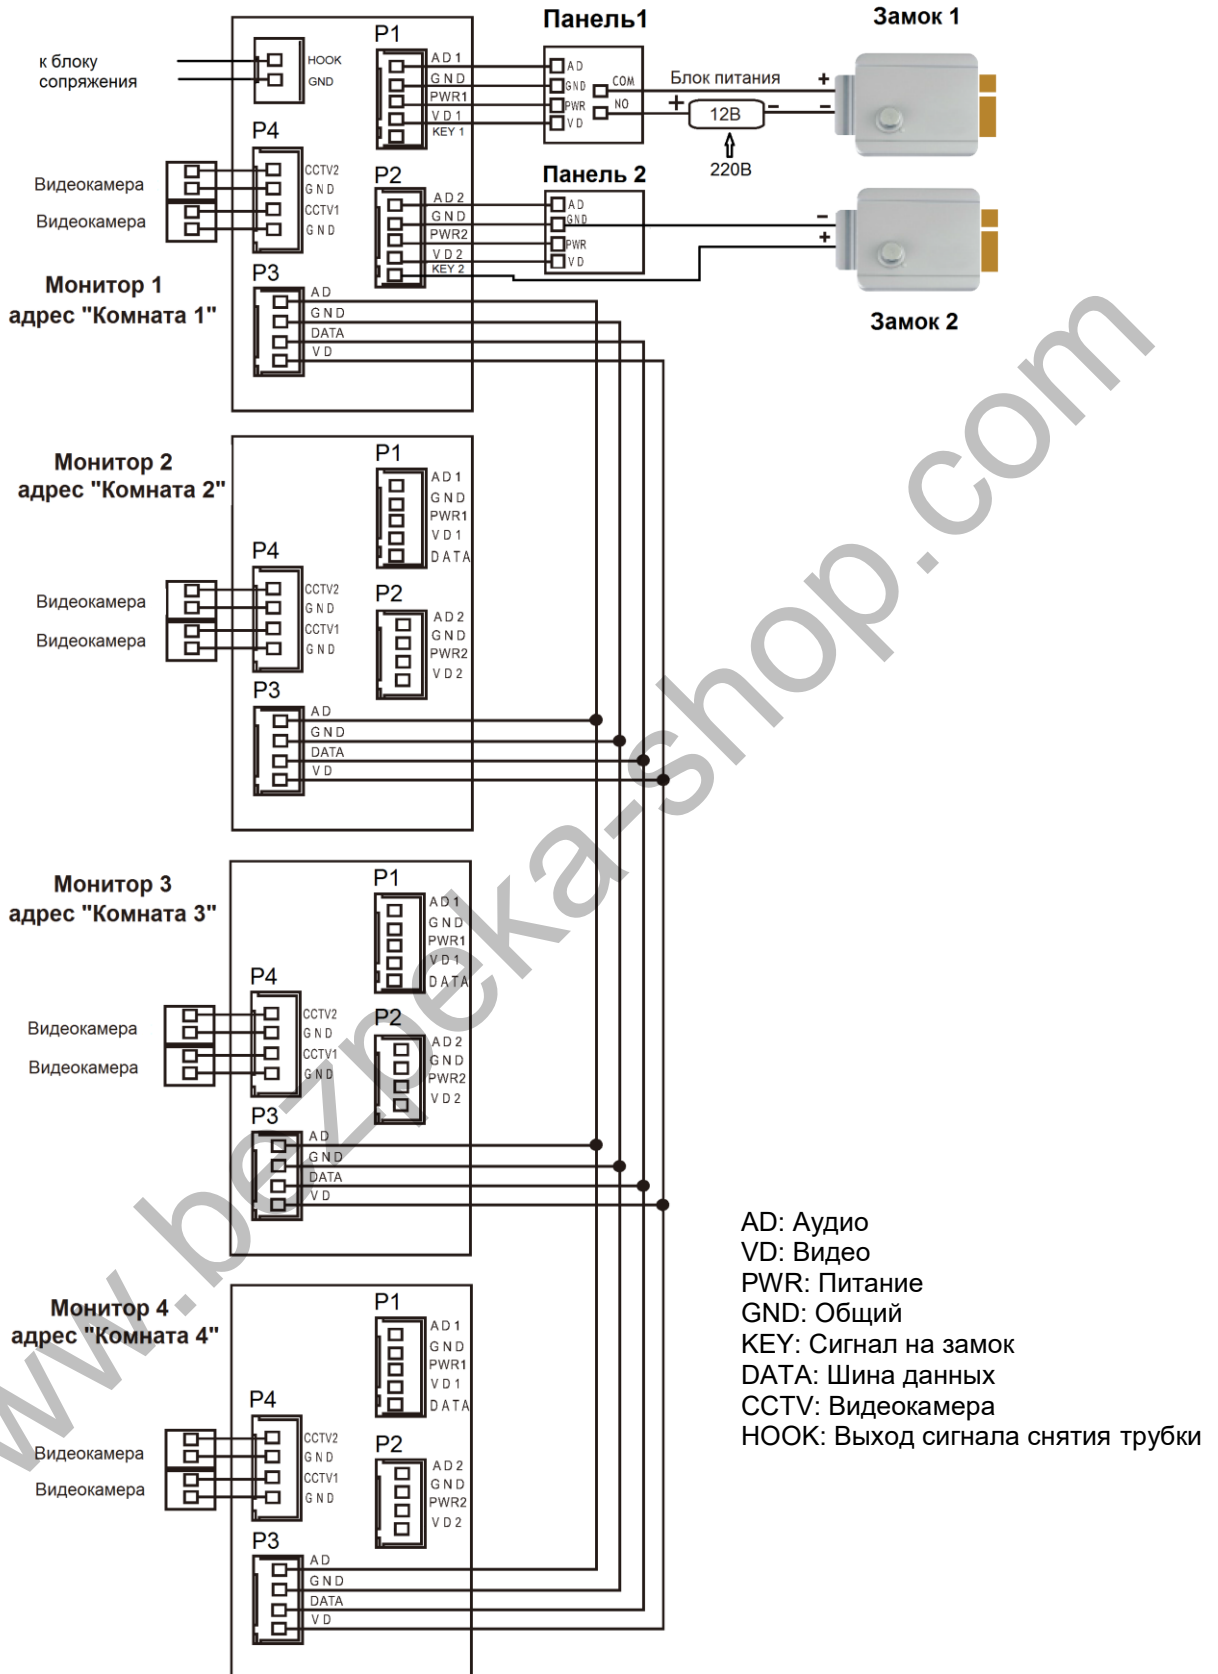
Панель1

Замок 1

к блоку сопряжения

HOOK
GND

P1
AD1
GND
PWR1
VD1
KEY 1

AD
GND
PWR
VD

COM
NO

Блок питания
+
+
12В
–
–
220В

P4
Видеокамера
Видеокамера
CCTV2
GND
CCTV1
GND

P2
AD2
GND
PWR2
VD2
KEY 2

Панель 2
AD
GND
PWR
VD

–
+

Замок 2

Монитор 1
адрес "Комната 1"

P3
AD
GND
DATA
VD

Монитор 2
адрес "Комната 2"

P1
AD1
GND
PWR1
VD1
DATA

P4
Видеокамера
Видеокамера
CCTV2
GND
CCTV1
GND

P2
AD2
GND
PWR2
VD2

P3
AD
GND
DATA
VD

Монитор 3
адрес "Комната 3"

P1
AD1
GND
PWR1
VD1
DATA

P4
Видеокамера
Видеокамера
CCTV2
GND
CCTV1
GND

P2
AD2
GND
PWR2
VD2

P3
AD
GND
DATA
VD

Монитор 4
адрес "Комната 4"

P1
AD1
GND
PWR1
VD1
DATA

P4
Видеокамера
Видеокамера
CCTV2
GND
CCTV1
GND

P2
AD2
GND
PWR2
VD2

P3
AD
GND
DATA
VD

AD: Аудио
VD: Видео
PWR: Питание
GND: Общий
KEY: Сигнал на замок
DATA: Шина данных
CCTV: Видеокамера
HOOK: Выход сигнала снятия трубки

www.bezpeka-shop.com